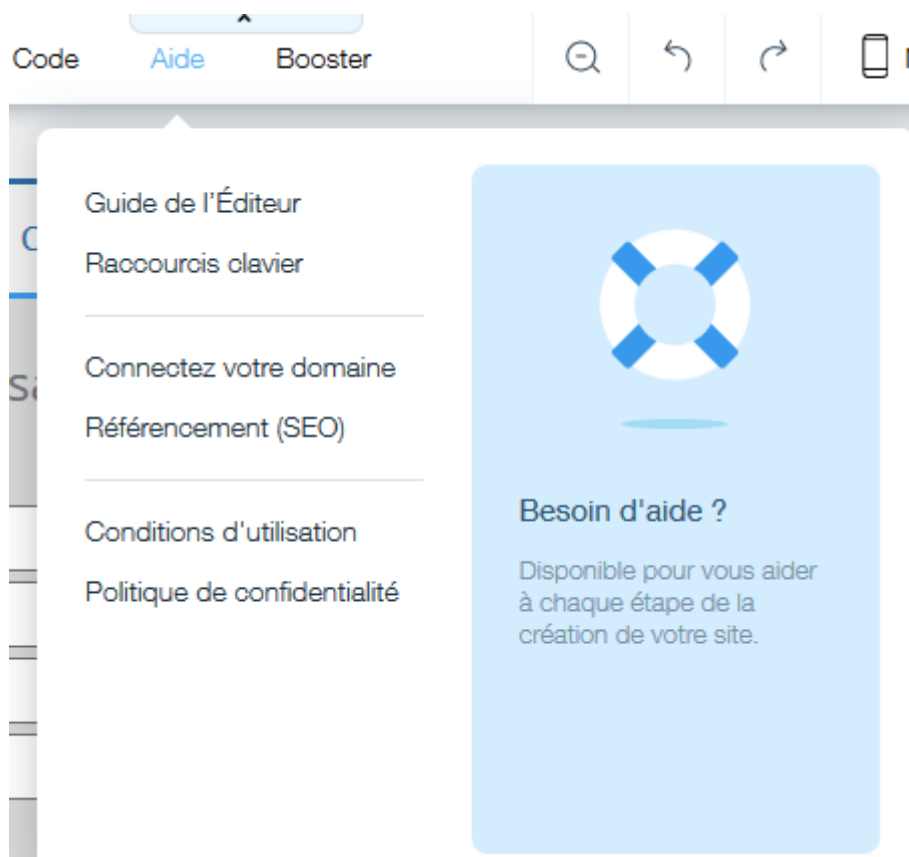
Code Aide Booster

Guide de l'Éditeur

Raccourcis clavier

Connectez votre domaine

Référencement (SEO)

Conditions d'utilisation

Politique de confidentialité

Besoin d'aide ?

Disponible pour vous aider à chaque étape de la création de votre site.